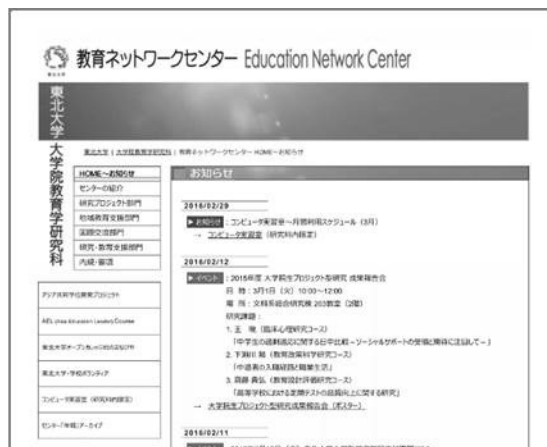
教育ネットワークセンター Education Network Center

東北大学大学院教育学研究科

東北大学 | 大学院教育学研究科 | 教育ネットワークセンター HOME→お知らせ

HOME→お知らせ
センターの紹介
研究プロジェクト部門
地域教育支援部門
国際交流部門
研究・教育支援部門
内規・審議

アジア共同学位開発プロジェクト

AEL (Asia Education Leader) Course

東北大学オープンキャンパス

東北大学・学校ボランティア

コンピュータ実習室（研究科内限定）

センター「年報」アーカイブ

お知らせ

2016/02/29
お知らせ : コンピュータ実習室一月間利用スケジュール（3月）
→ コンピュータ実習室（研究科内限定）

2016/02/12
イベント : 2015年度 大学院生プロジェクト型研究 成果報告会
日 時：3月1日（火）10:00～12:00
場 所：文科系総合研究棟 203教室（2階）
研究課題：
1. 王 暁（臨床心理研究コース）
「中学生の援助要請に関する日中比較－ソーシャルサポートの受容と期待に注目して－」
2. 下跡川 聡（教育政策科学研究コース）
「中退者の入職経路と職業生活」
3. 齋藤 貴弘（教育設計評価研究コース）
「高等学校における定期テストの品質向上に関する研究」
→ 大学院生プロジェクト型研究成果報告会（ポスター）

2016/02/11
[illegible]